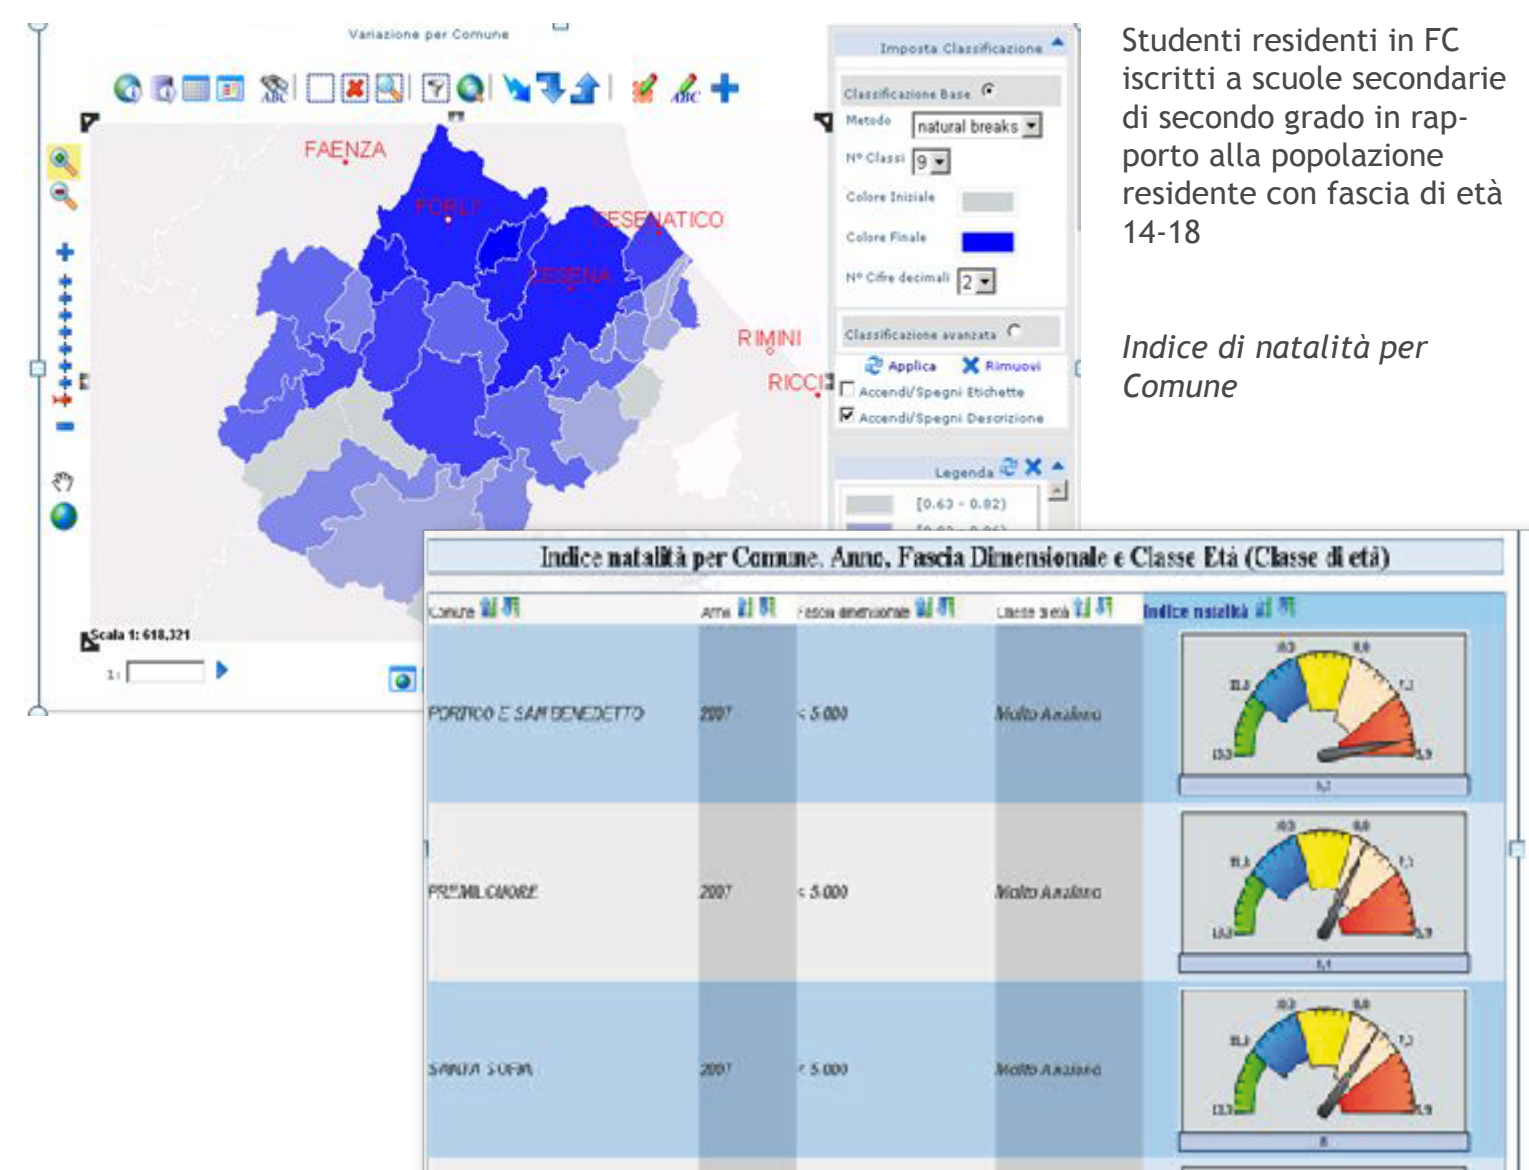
Variazione per Comune

FAENZA
FORLI'
CESENATICO
CESENA
RIMINI
RICCI

Scala 1: 618.321

1:

Imposta Classificazione

Classificazione Base

Metodo natural breaks

N° Classi 9

Colore Iniziale

Colore Finale

N° Cifre decimali 2

Classificazione avanzata

Applica Rimuovi

Accendi/Spegni Etichette

Accendi/Spegni Descrizione

Legenda

[0.63 - 0.82)

Studenti residenti in FC iscritti a scuole secondarie di secondo grado in rapporto alla popolazione residente con fascia di età 14-18

*Indice di natalità per Comune*

Indice natalità per Comune, Anno, Fascia Dimensionale e Classe Età (Classe di età)

| Comune | Anno | Fascia dimensionale | Classe di età | Indice natalità |
|---|---|---|---|---|
| PORTICO E SAN BENEDETTO | 2007 | < 5.000 | Molto Anziano | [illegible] |
| PREMILCUORE | 2007 | < 5.000 | Molto Anziano | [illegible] |
| SANTA SOFIA | 2007 | < 5.000 | Molto Anziano | 8 |